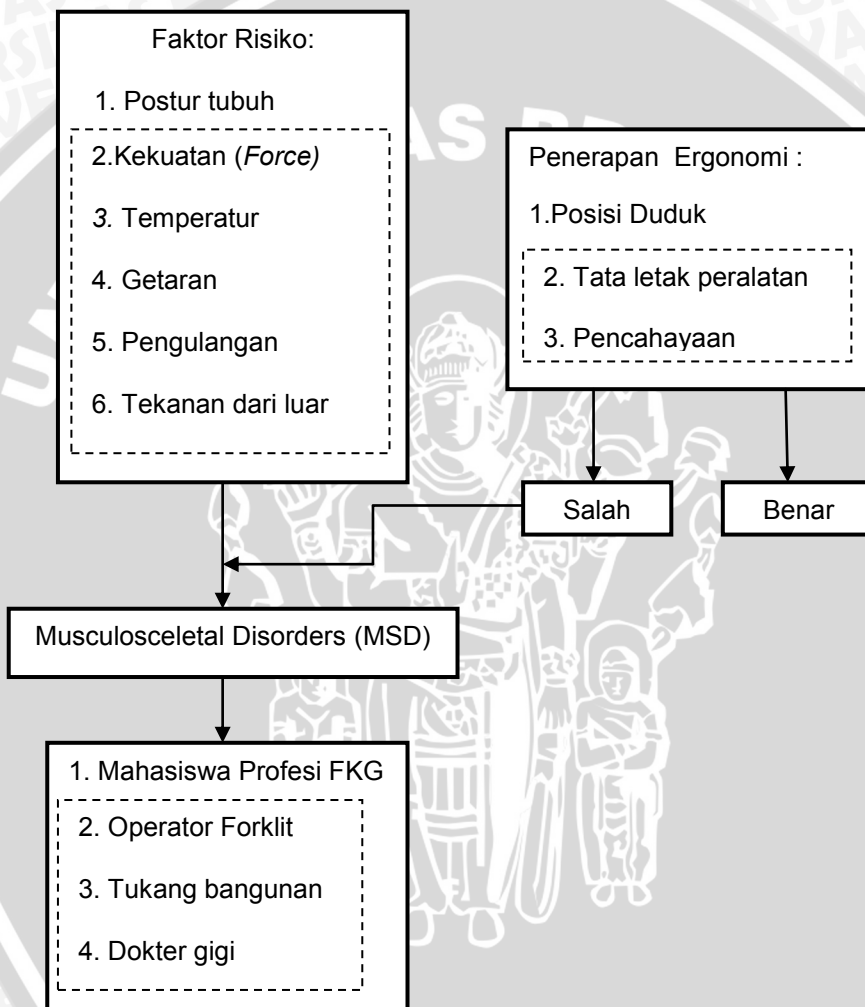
Faktor Risiko:

1. Postur tubuh

2.Kekuatan (*Force)*

3. Temperatur

4. Getaran

5. Pengulangan

6. Tekanan dari luar

Penerapan Ergonomi :

1.Posisi Duduk

2. Tata letak peralatan

3. Pencahayaan

Salah

Benar

Musculosceletal Disorders (MSD)

1. Mahasiswa Profesi FKG

2. Operator Forklit

3. Tukang bangunan

4. Dokter gigi